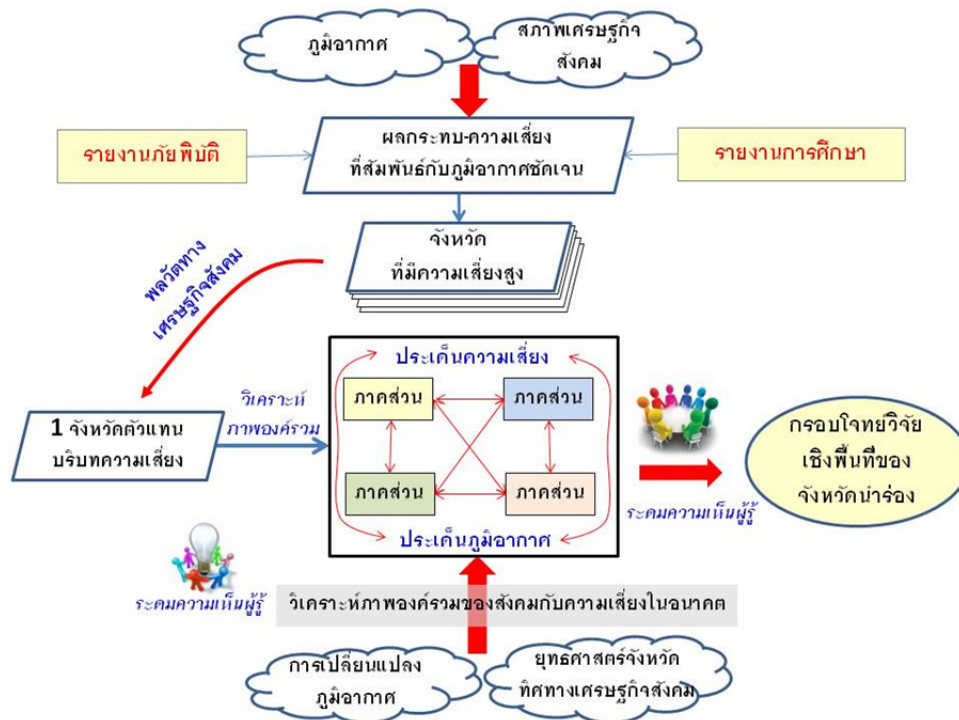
ภูมิอากาศ

สภาพเศรษฐกิจ สังคม

รายงานภัยพิบัติ

ผลกระทบ-ความเสี่ยง ที่สัมพันธ์กับภูมิอากาศชัดเจน

รายงานการศึกษา

จังหวัด ที่มีความเสี่ยงสูง

พลวัตทาง เศรษฐกิจสังคม

วิเคราะห์ ภาพองค์รวม

1 จังหวัดตัวแทน บริบทความเสี่ยง

ประเด็นความเสี่ยง

ภาคส่วน

ภาคส่วน

ภาคส่วน

ภาคส่วน

ประเด็นภูมิอากาศ

ระดมความเห็นผู้รู้

กรอบโจทย์วิจัย เชิงพื้นที่ของ จังหวัดนำร่อง

ระดมความเห็นผู้รู้

วิเคราะห์ภาพองค์รวมของสังคมกับความเสี่ยงในอนาคต

การเปลี่ยนแปลง ภูมิอากาศ

ยุทธศาสตร์จังหวัด ทิศทางเศรษฐกิจสังคม